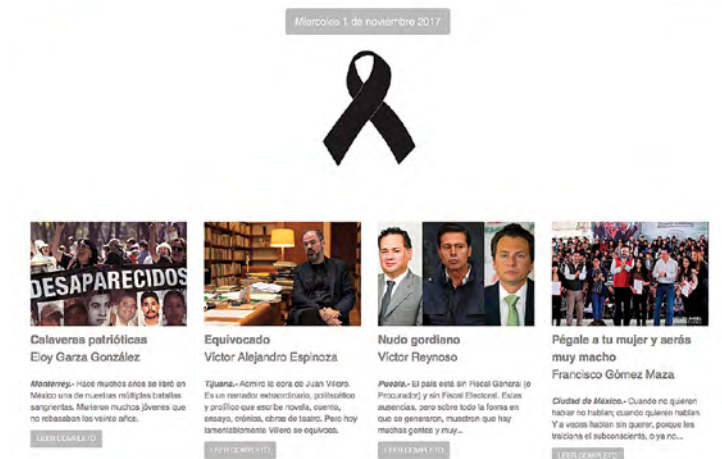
Miercoles 1 de noviembre 2017

DESAPARECIDOS

Calaveras patrióticas
Eloy Garza González

Monterrey.- Hace muchos años se libró en México una de nuestras múltiples batallas sangrientas. Murieron muchos jóvenes que no rebasaban los veinte años.

LEER COMPLETO

Equivocado
Víctor Alejandro Espinoza

Tijuana.- Admiro la obra de Juan Villoro. Es un narrador extraordinario, polifacético y prolífico que escribe novela, cuento, ensayo, crónica, obras de teatro. Pero hoy lamentablemente Villoro se equivocó.

LEER COMPLETO

Nudo gordiano
Víctor Reynoso

Puebla.- El país está sin Fiscal General (o Procurador) y sin Fiscal Electoral. Estas ausencias, pero sobre todo la forma en que se generaron, muestran que hay muchas gentes y muy...

LEER COMPLETO

Pégale a tu mujer y serás muy macho
Francisco Gómez Maza

Ciudad de México.- Cuando no quieren hablar no hablan; cuando quieren hablan. Y a veces hablan sin querer, porque les traiciona el subconsciente, o ya no...

LEER COMPLETO